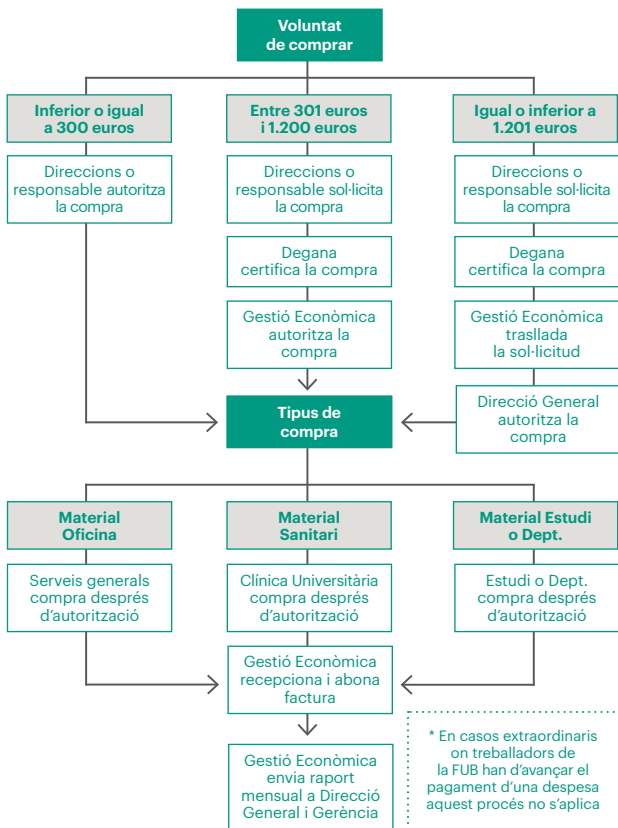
Voluntat de comprar

Inferior o igual a 300 euros

Entre 301 euros i 1.200 euros

Igual o inferior a 1.201 euros

Direccions o responsable autoritza la compra

Direccions o responsable sol·licita la compra

Direccions o responsable sol·licita la compra

Degana certifica la compra

Degana certifica la compra

Gestió Econòmica autoritza la compra

Gestió Econòmica trasllada la sol·licitud

Direcció General autoritza la compra

Tipus de compra

Material Oficina

Material Sanitari

Material Estudi o Dept.

Serveis generals compra després d'autorització

Clínica Universitària compra després d'autorització

Estudi o Dept. compra després d'autorització

Gestió Econòmica recepciona i abona factura

Gestió Econòmica envia raport mensual a Direcció General i Gerència

* En casos extraordinaris on treballadors de la FUB han d'avançar el pagament d'una despesa aquest procés no s'aplica